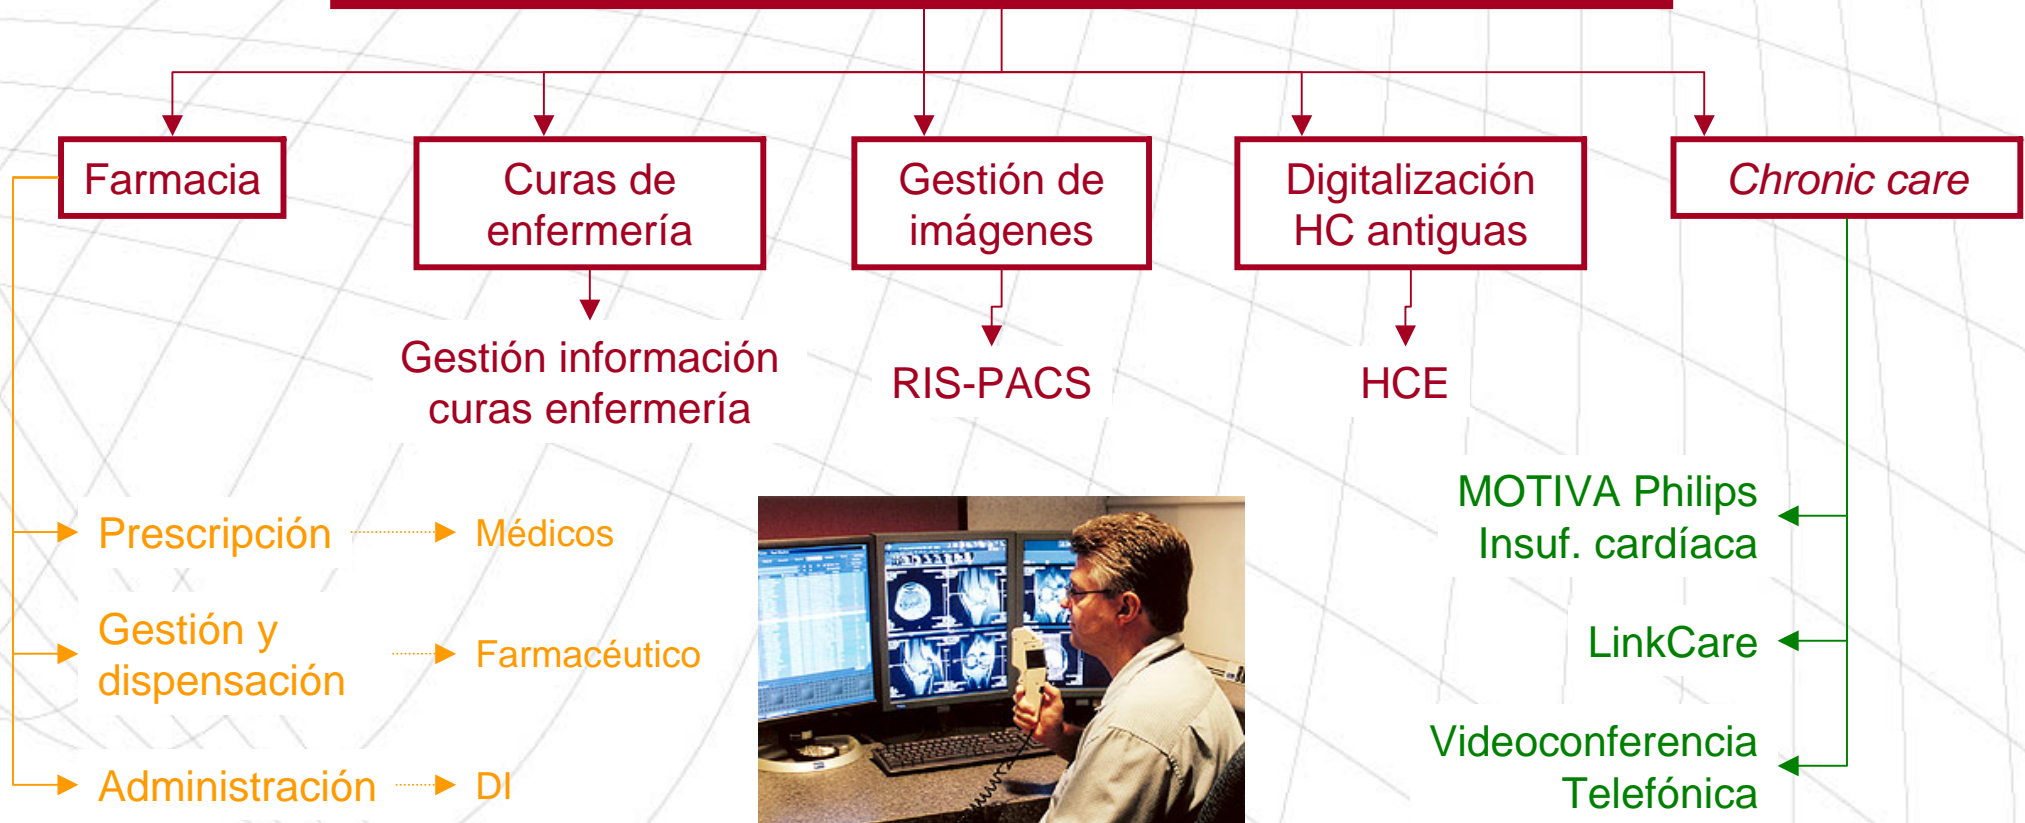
Farmacia

Curas de enfermería

Gestión de imágenes

Digitalización HC antiguas

*Chronic care*

Gestión información curas enfermería

RIS-PACS

HCE

Prescripción → Médicos

Gestión y dispensación → Farmacéutico

Administración → DI

MOTIVA Philips
Insuf. cardíaca

LinkCare

Videoconferencia
Telefónica